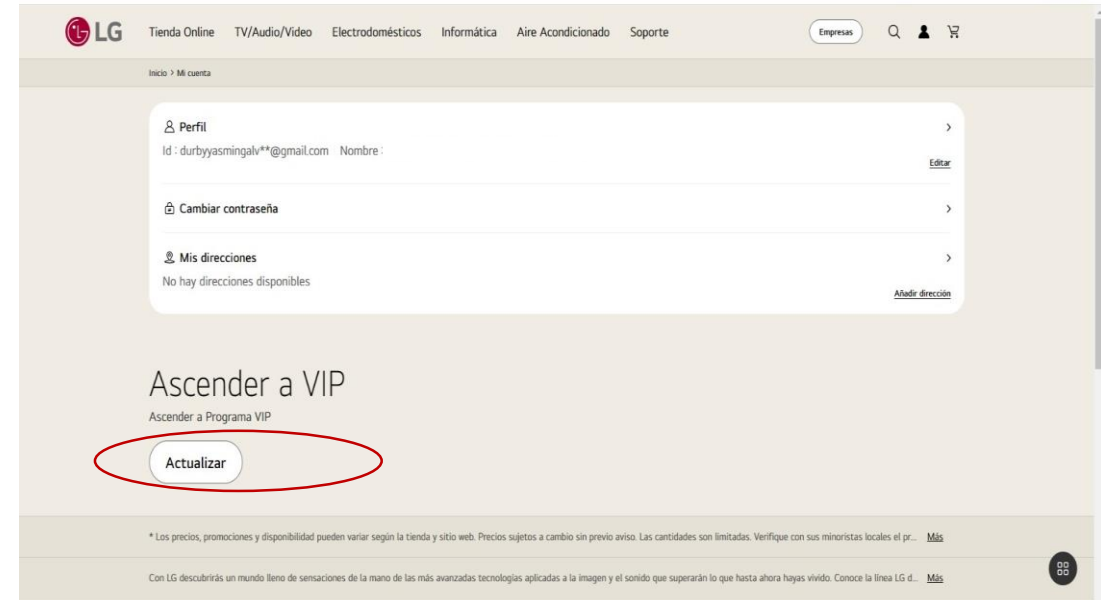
LG Tienda Online TV/Audio/Video Electrodomésticos Informática Aire Acondicionado Soporte Empresas

Inicio > Mi cuenta

Perfil
Id : durbyyasmingalv**@gmail.com Nombre :
Editar

Cambiar contraseña

Mis direcciones
No hay direcciones disponibles
Añadir dirección

Ascender a VIP
Ascender a Programa VIP
Actualizar

* Los precios, promociones y disponibilidad pueden variar según la tienda y sitio web. Precios sujetos a cambio sin previo aviso. Las cantidades son limitadas. Verifique con sus minoristas locales el pr... Más

Con LG descubrirás un mundo lleno de sensaciones de la mano de las más avanzadas tecnologías aplicadas a la imagen y el sonido que superarán lo que hasta ahora hayas vivido. Conoce la línea LG d... Más